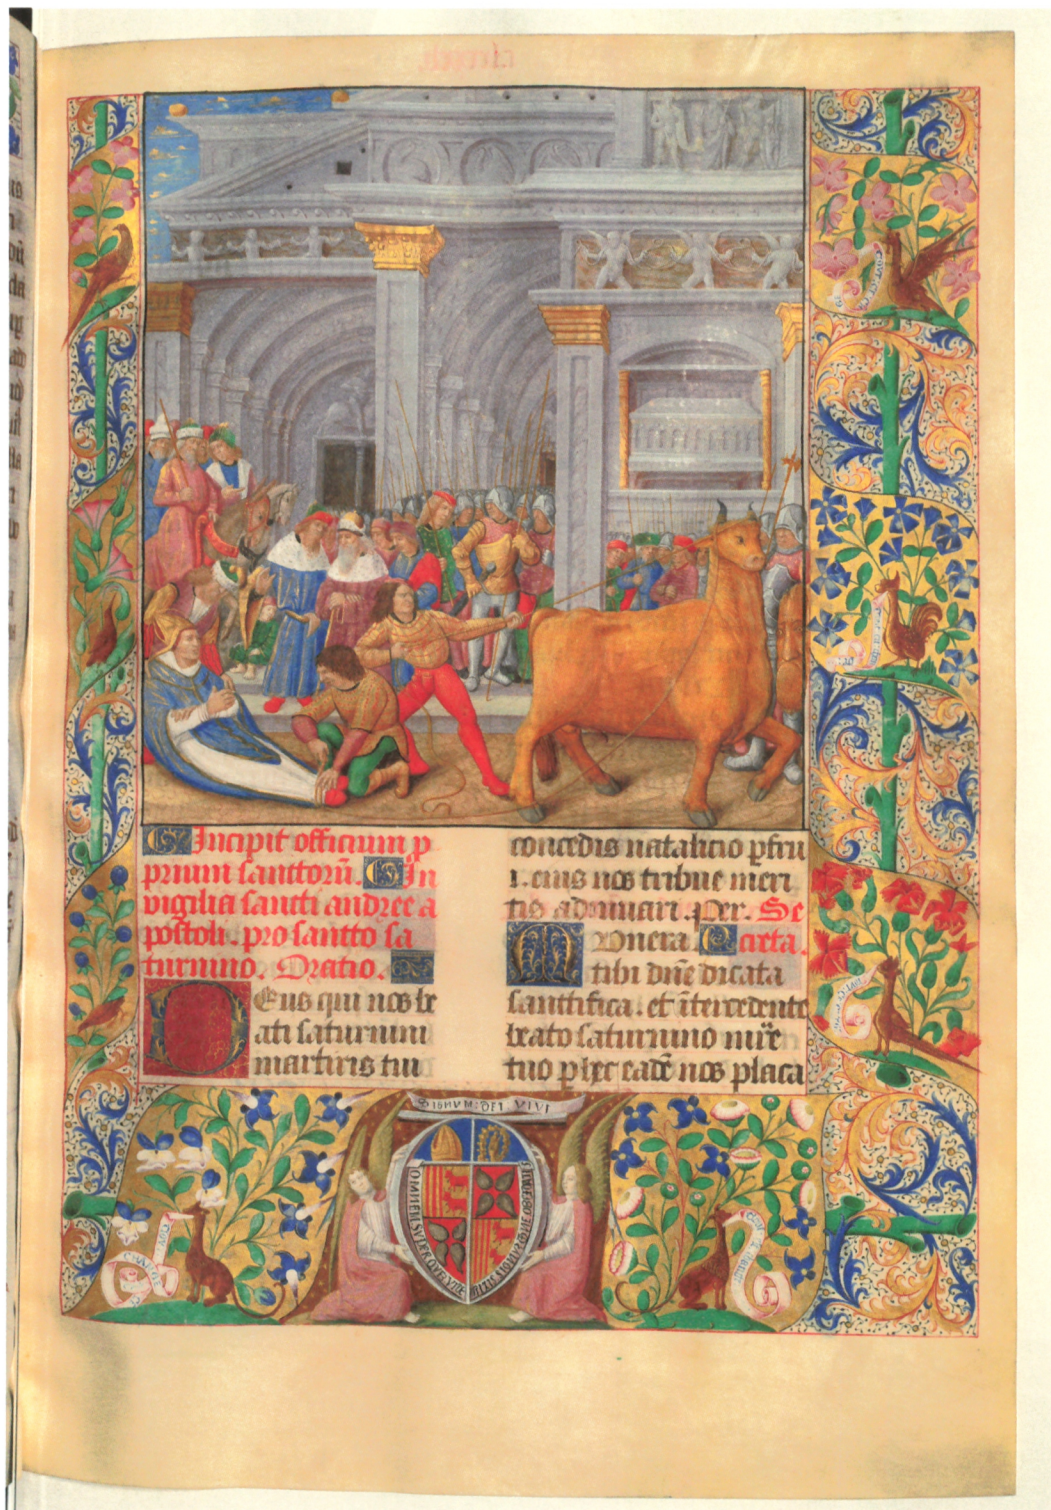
cccclii

Incipit officium p prium sanctorũ. In vigilia sancti andree apostoli. pro sancto saturnino. Oratio. Deus qui nos beati saturnini martiris tui concedis natalicio psrui. eius nos tribue meritis adiuuari. Per. Secreta. Munera tibi dñe dicata sanctifica. et intercedente beato saturnino martire tuo p hec eadẽ nos placa

SIGNUM DEI VIVI

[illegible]